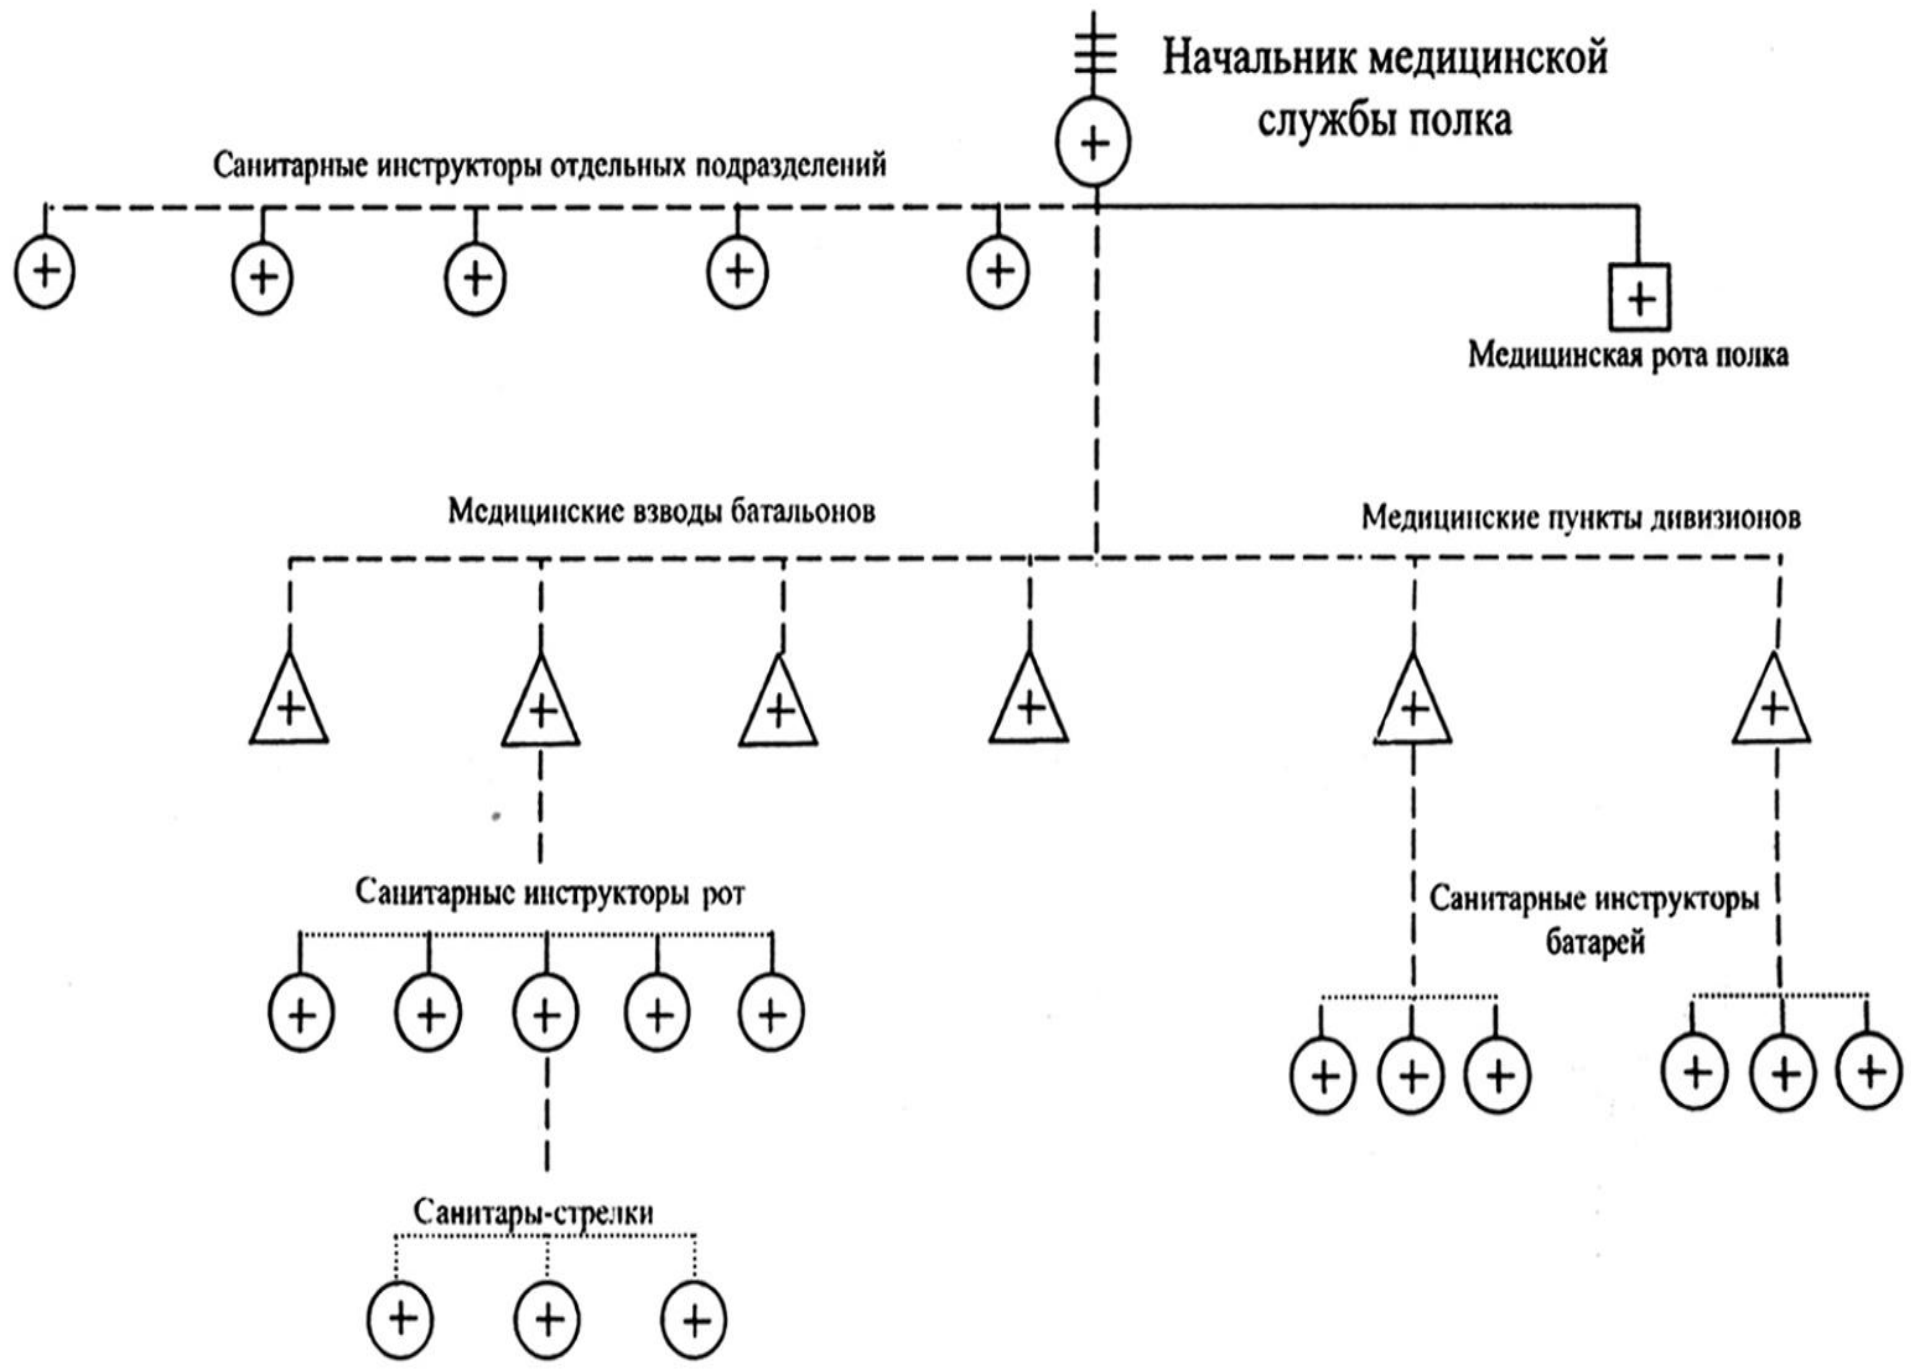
Начальник медицинской службы полка

Санитарные инструкторы отдельных подразделений

Медицинская рота полка

Медицинские взводы батальонов

Медицинские пункты дивизионов

Санитарные инструкторы рот

Санитарные инструкторы батарей

Санитары-стрелки